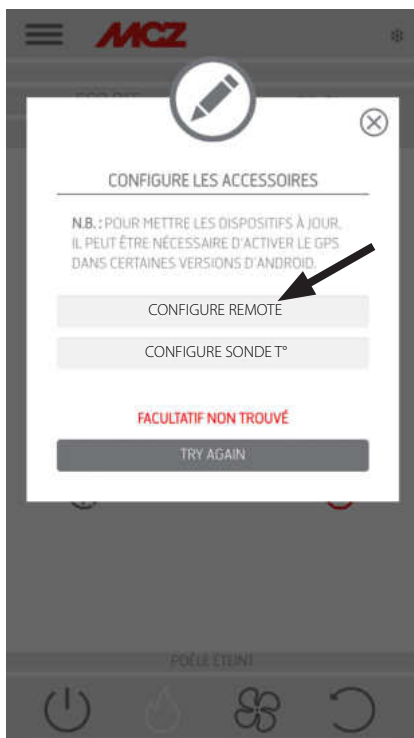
MCZ

CONFIGURE LES ACCESSOIRES

N.B. : POUR METTRE LES DISPOSITIFS À JOUR, IL PEUT ÊTRE NÉCESSAIRE D'ACTIVER LE GPS DANS CERTAINES VERSIONS D'ANDROID.

CONFIGURE REMOTE

CONFIGURE SONDE T°

FACULTATIF NON TROUVÉ

TRY AGAIN

POÊLE ÉTEINT